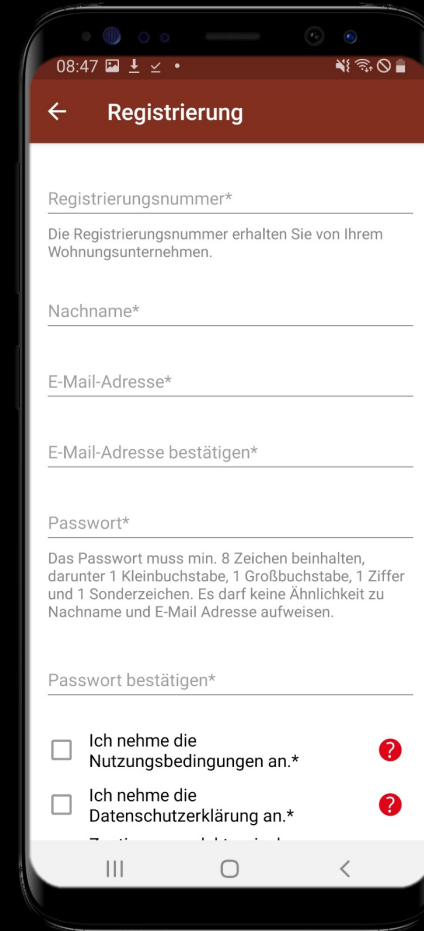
08:47

Registrierung

Registrierungsnummer*

Die Registrierungsnummer erhalten Sie von Ihrem Wohnungsunternehmen.

Nachname*

E-Mail-Adresse*

E-Mail-Adresse bestätigen*

Passwort*

Das Passwort muss min. 8 Zeichen beinhalten, darunter 1 Kleinbuchstabe, 1 Großbuchstabe, 1 Ziffer und 1 Sonderzeichen. Es darf keine Ähnlichkeit zu Nachname und E-Mail Adresse aufweisen.

Passwort bestätigen*

Ich nehme die Nutzungsbedingungen an.*

Ich nehme die Datenschutzerklärung an.*

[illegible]